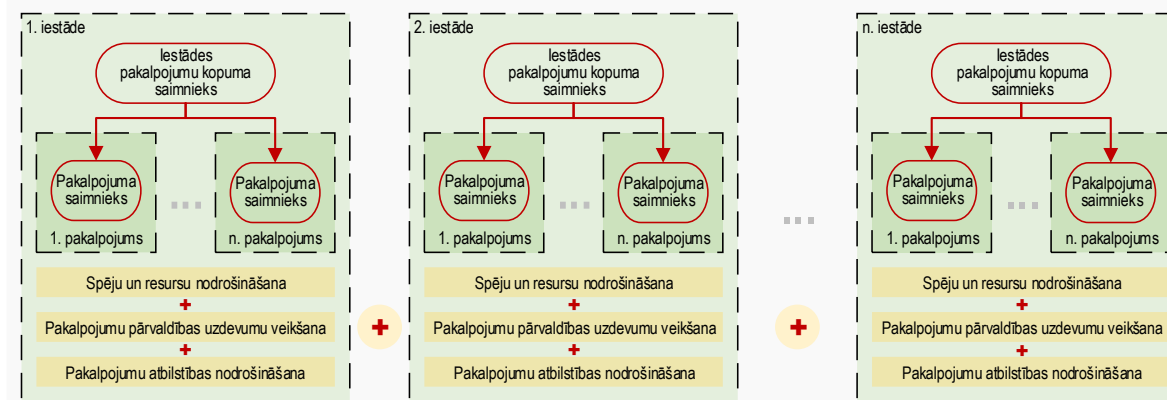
1. iestāde

Iestādes pakalpojumu kopuma saimnieks

Pakalpojuma saimnieks

1. pakalpojums

...

Pakalpojuma saimnieks

n. pakalpojums

Spēju un resursu nodrošināšana

+

Pakalpojumu pārvaldības uzdevumu veikšana

+

Pakalpojumu atbilstības nodrošināšana

+

2. iestāde

Iestādes pakalpojumu kopuma saimnieks

Pakalpojuma saimnieks

1. pakalpojums

...

Pakalpojuma saimnieks

n. pakalpojums

Spēju un resursu nodrošināšana

+

Pakalpojumu pārvaldības uzdevumu veikšana

+

Pakalpojumu atbilstības nodrošināšana

...

+

n. iestāde

Iestādes pakalpojumu kopuma saimnieks

Pakalpojuma saimnieks

1. pakalpojums

...

Pakalpojuma saimnieks

n. pakalpojums

Spēju un resursu nodrošināšana

+

Pakalpojumu pārvaldības uzdevumu veikšana

+

Pakalpojumu atbilstības nodrošināšana